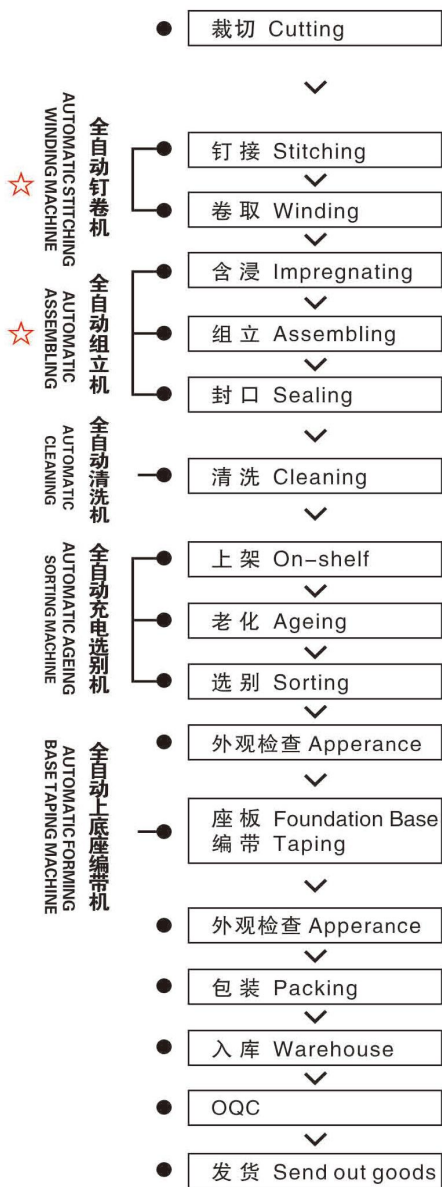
裁切 Cutting

全自动钉卷机
AUTOMATIC STITCHING WINDING MACHINE
☆

钉接 Stitching

卷取 Winding

全自动组立机
AUTOMATIC ASSEMBLING
☆

含浸 Impregnating

组立 Assembling

封口 Sealing

全自动清洗机
AUTOMATIC CLEANING

清洗 Cleaning

全自动充电选别机
AUTOMATIC AGEING SORTING MACHINE

上架 On-shelf

老化 Ageing

选别 Sorting

外观检查 Apperance

全自动上底座编带机
AUTOMATIC FORMING BASE TAPING MACHINE

座板 Foundation Base
编带 Taping

外观检查 Apperance

包装 Packing

入库 Warehouse

OQC

发货 Send out goods